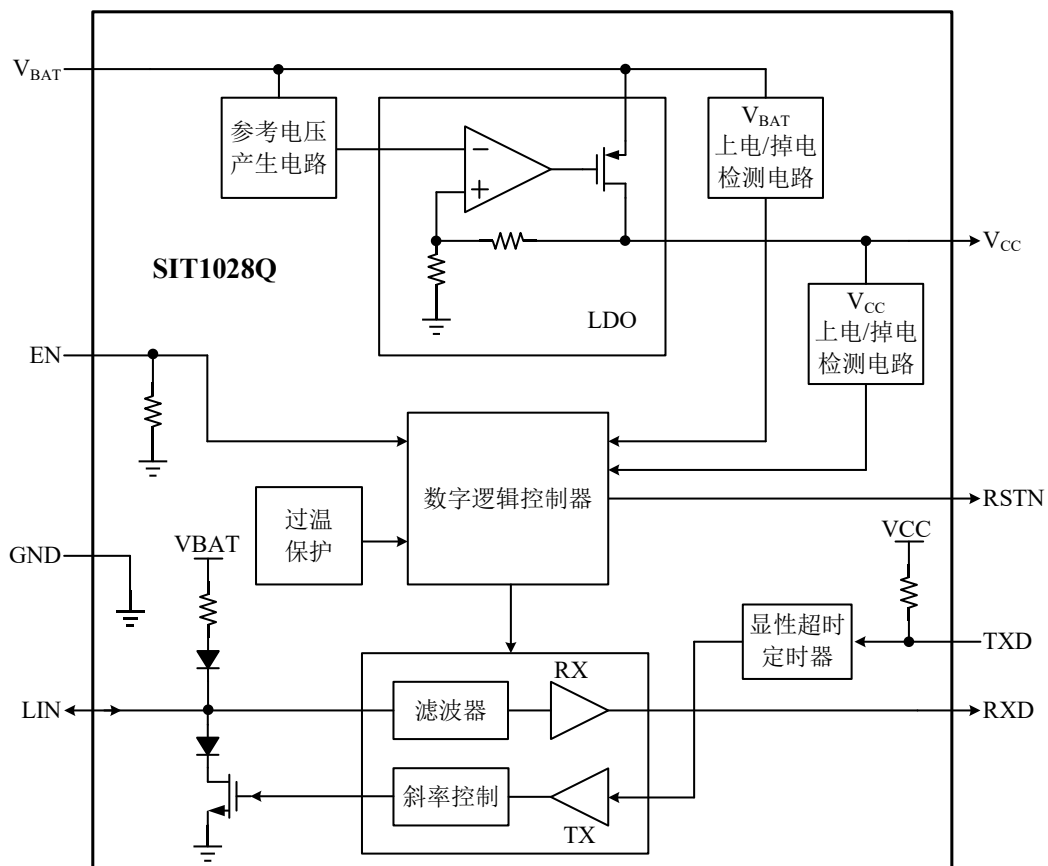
$V_{BAT}$

参考电压产生电路

$-$

$+$

$V_{BAT}$ 上电/掉电检测电路

$V_{CC}$

SIT1028Q

LDO

$V_{CC}$ 上电/掉电检测电路

EN

数字逻辑控制器

RSTN

过温保护

GND

VBAT

VCC

显性超时定时器

TXD

RX

LIN

滤波器

RXD

斜率控制

TX